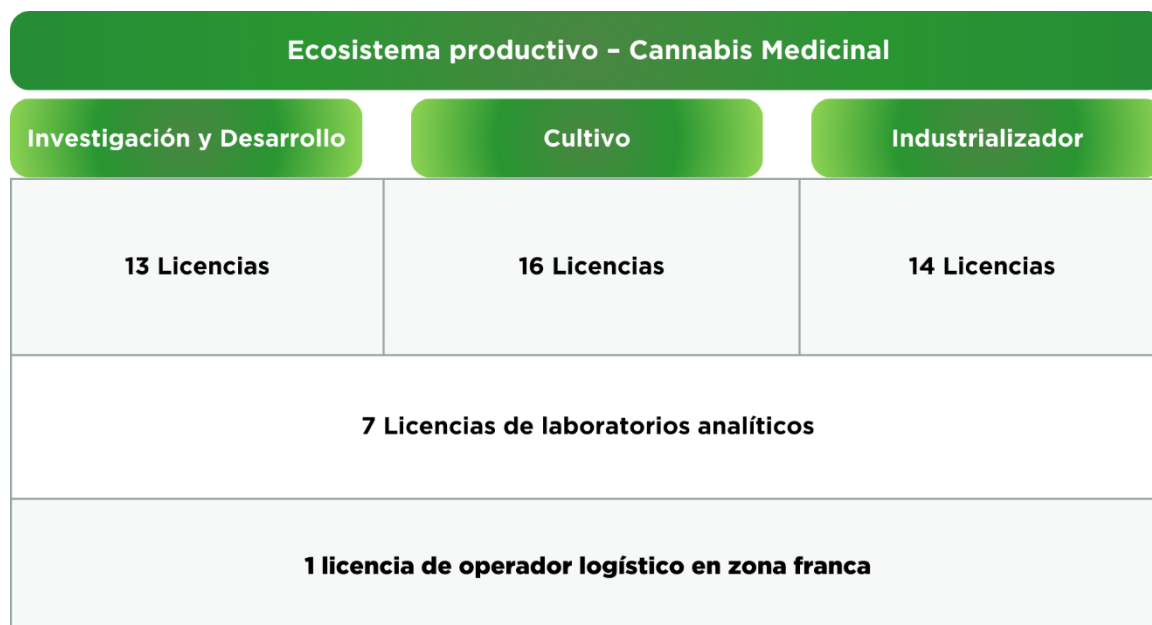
Ecosistema productivo – Cannabis Medicinal

| Investigación y Desarrollo | Cultivo | Industrializador |
|---|---|---|
| 13 Licencias | 16 Licencias | 14 Licencias |

7 Licencias de laboratorios analíticos

1 licencia de operador logístico en zona franca